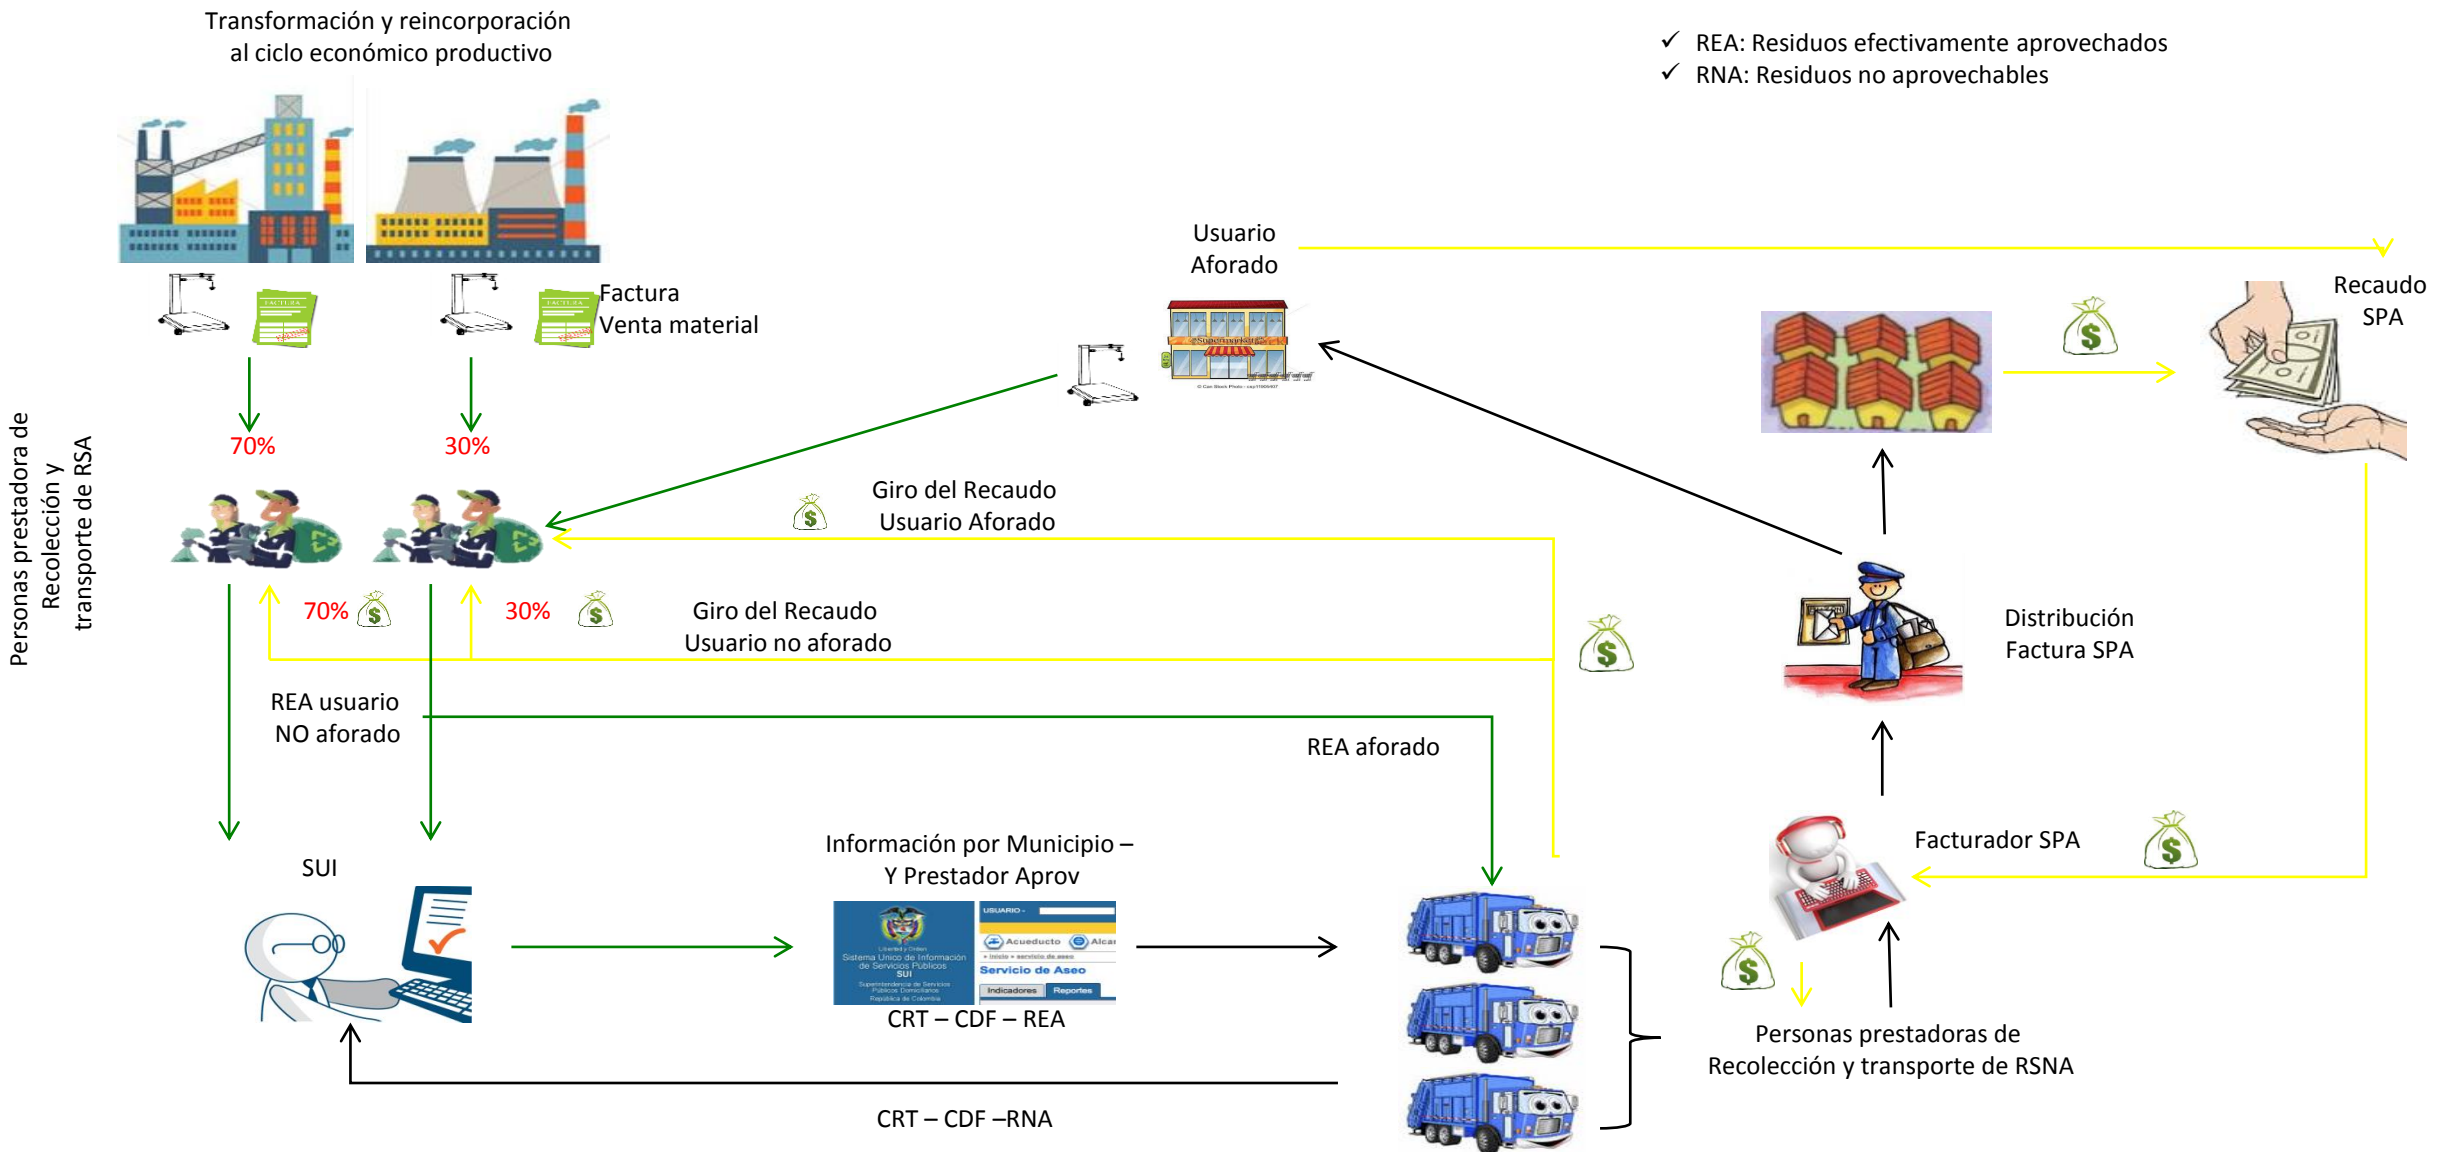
Transformación y reincorporación al ciclo económico productivo

✓ REA: Residuos efectivamente aprovechados
✓ RNA: Residuos no aprovechables

Factura
Venta material

Usuario Aforado

Recaudo SPA

Personas prestadora de Recolección y transporte de RSA

70%

30%

Giro del Recaudo Usuario Aforado

70%

30%

Giro del Recaudo Usuario no aforado

Distribución Factura SPA

REA usuario NO aforado

REA aforado

Facturador SPA

SUI

Información por Municipio – Y Prestador Aprov

Sistema Único de Información de Servicios Públicos SUI

USUARIO

Acueducto

Servicio de Aseo

Indicadores

Reportes

CRT – CDF – REA

Personas prestadoras de Recolección y transporte de RSNA

CRT – CDF –RNA